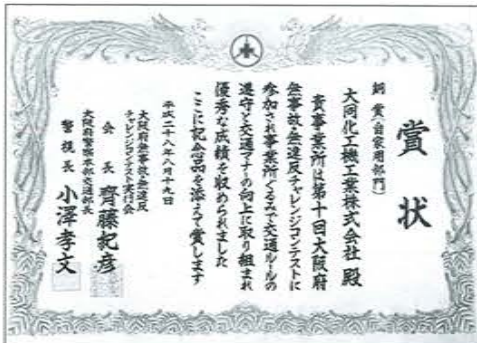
賞状

銅賞（自家用部門）

大同化工機工業株式会社 殿

貴事業所は第十回大阪府無事故無違反チャレンジコンテストに参加され事業所ぐるみで交通ルールの遵守と交通マナーの向上に取り組まれ優秀な成績を収められましたここに記念品を添えて賞します

平成二十八年八月十九日

大阪府無事故無違反チャレンジコンテスト実行会

会長 齊藤紀彦

大阪府警察本部交通部長

警視長 小澤孝文